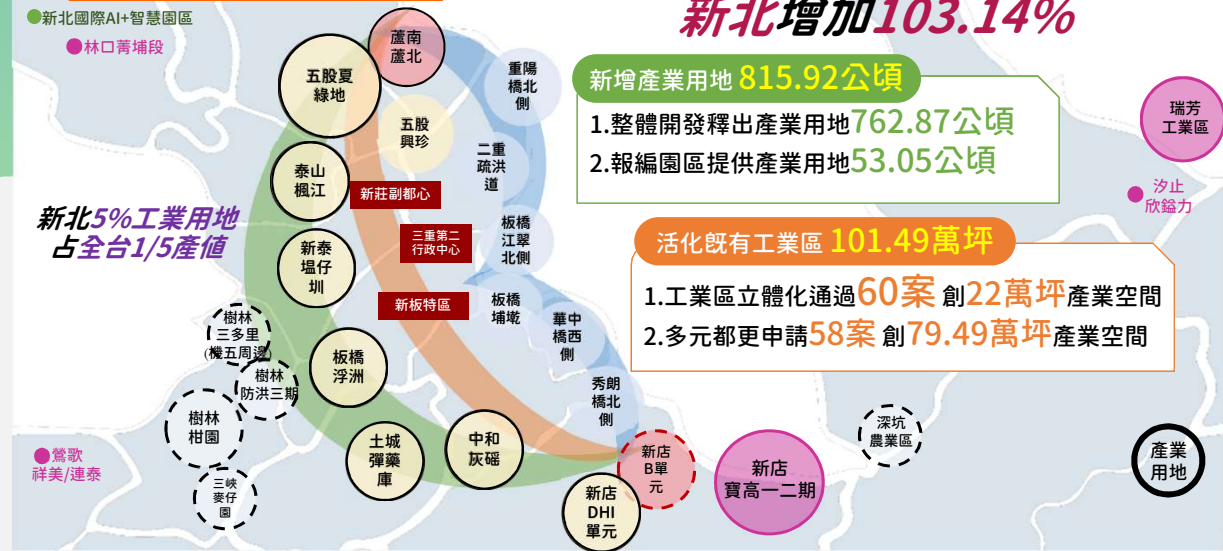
●新北國際AI+智慧園區

●林口菁埔段

新北增加103.14%

新增產業用地 815.92公頃

1.整體開發釋出產業用地762.87公頃

2.報編園區提供產業用地53.05公頃

活化既有工業區 101.49萬坪

1.工業區立體化通過60案 創22萬坪產業空間

2.多元都更申請58案 創79.49萬坪產業空間

新北5%工業用地
占全台1/5產值

蘆南蘆北

五股夏綠地

五股興珍

重陽橋北側

二重疏洪道

泰山楓江

新莊副都心

三重第二行政中心

新泰塭仔圳

板橋江翠北側

新板特區

板橋埔墘

華中橋西側

樹林三多里(機五周邊)

樹林防洪三期

板橋浮洲

秀朗橋北側

樹林柑園

土城彈藥庫

中和灰磘

新店B單元

新店寶高一二期

深坑農業區

●鶯歌祥美/連泰

三峽麥仔園

新店DHI單元

瑞芳工業區

●汐止欣鋁力

產業用地